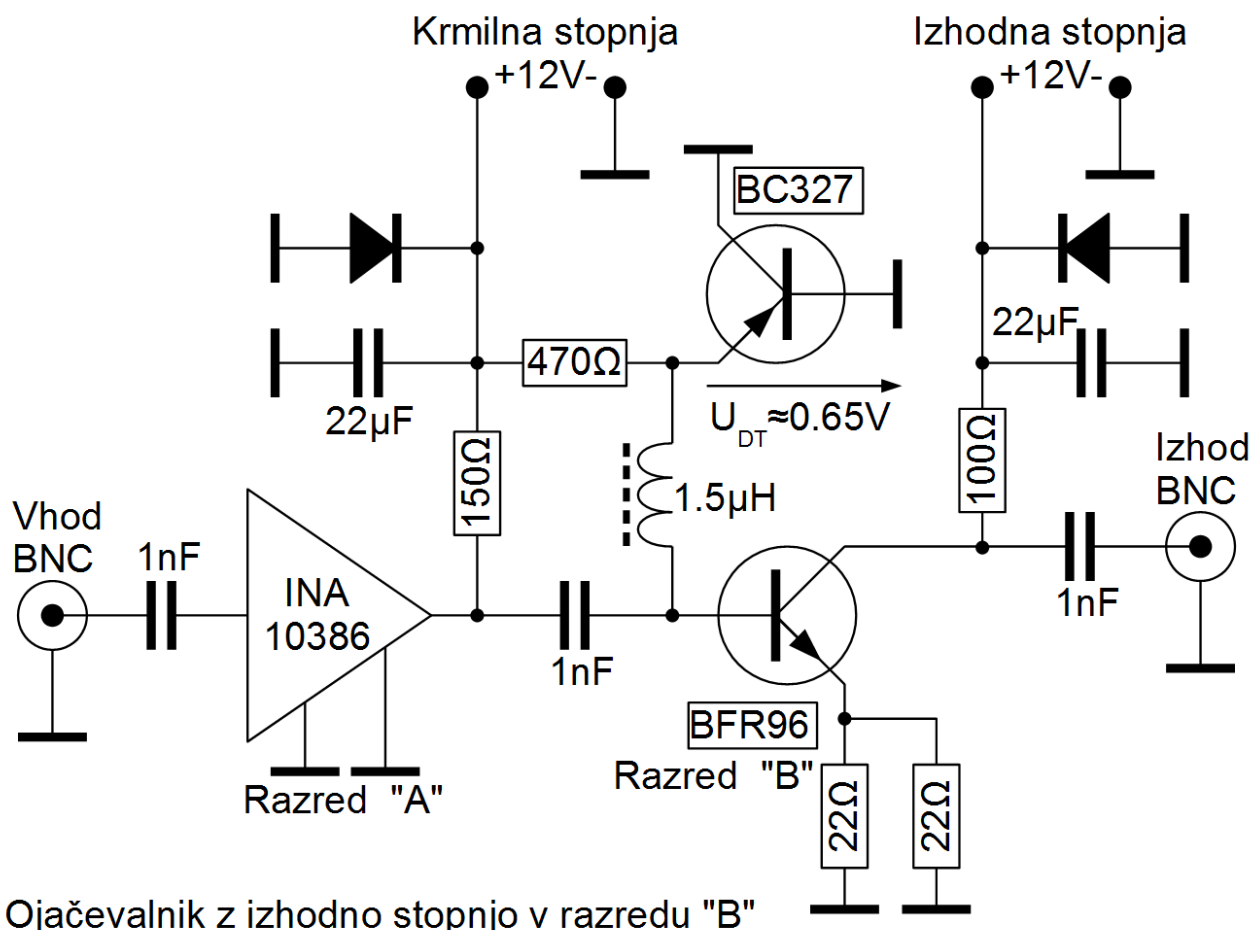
Krmilna stopnja
+12V-

Izhodna stopnja
+12V-

BC327

22μF

470Ω

$U_{DT}$≈0.65V

22μF

150Ω

1.5μH

100Ω

Izhod
BNC

Vhod
BNC

1nF

INA
10386

1nF

1nF

BFR96

Razred "A"

Razred "B"

22Ω

22Ω

Ojačevalnik z izhodno stopnjo v razredu "B"